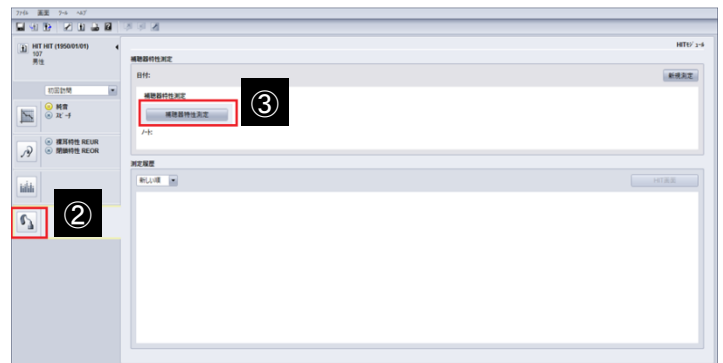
ファイル 画面 ツール ヘルプ

HIT HIT (1950/01/01)
107
男性

初回訪問

純音
スピーチ

裸耳特性 REUR
閉鎖特性 REOR

②

HITビュー

補聴器特性測定

日付:

新規測定

補聴器特性測定

補聴器特性測定

③

ノート:

測定履歴

新しい順

HIT表示